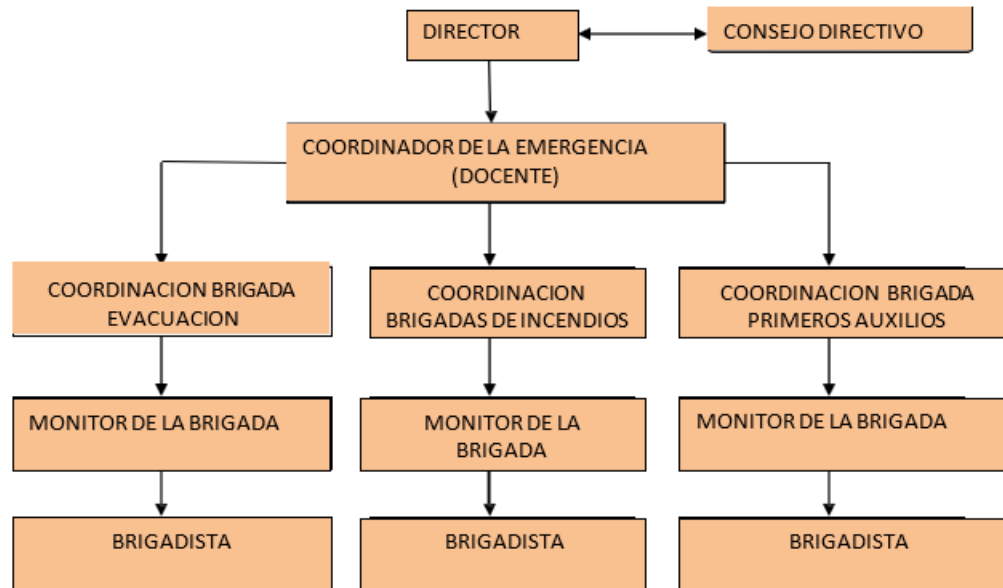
DIRECTOR

CONSEJO DIRECTIVO

COORDINADOR DE LA EMERGENCIA (DOCENTE)

COORDINACION BRIGADA EVACUACION

COORDINACION BRIGADAS DE INCENDIOS

COORDINACION BRIGADA PRIMEROS AUXILIOS

MONITOR DE LA BRIGADA

MONITOR DE LA BRIGADA

MONITOR DE LA BRIGADA

BRIGADISTA

BRIGADISTA

BRIGADISTA